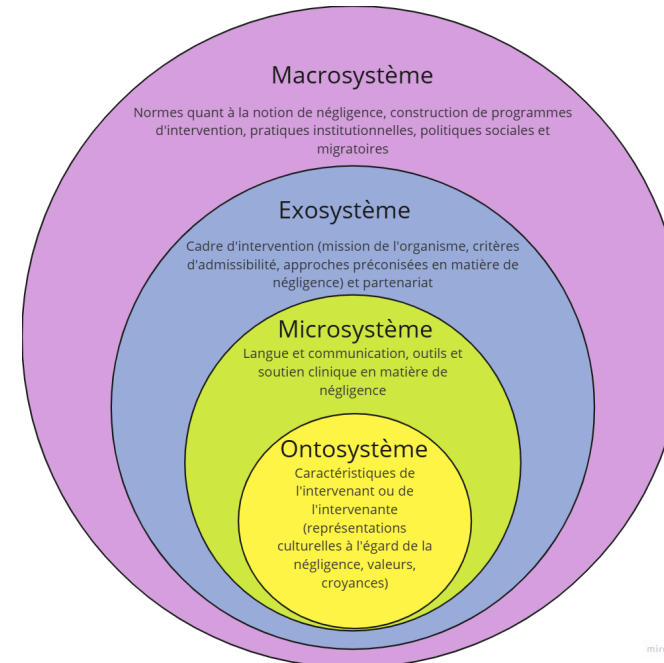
Macrosystème

Normes quant à la notion de négligence, construction de programmes d'intervention, pratiques institutionnelles, politiques sociales et migratoires

Exosystème

Cadre d'intervention (mission de l'organisme, critères d'admissibilité, approches préconisées en matière de négligence) et partenariat

Microsystème

Langue et communication, outils et soutien clinique en matière de négligence

Ontosystème

Caractéristiques de l'intervenant ou de l'intervenante (représentations culturelles à l'égard de la négligence, valeurs, croyances)

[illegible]